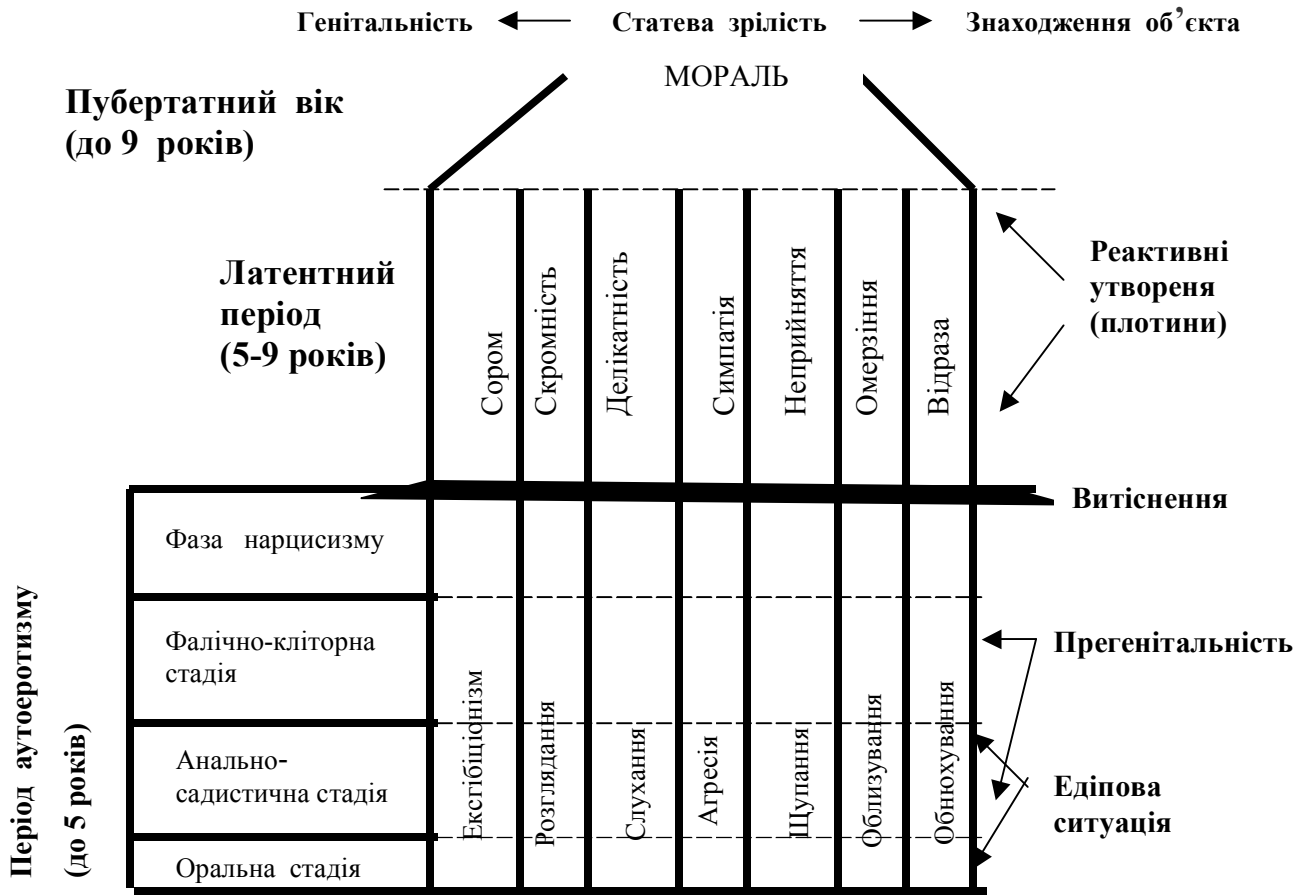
Генітальність ← Статева зрілість → Знаходження об'єкта

МОРАЛЬ

Пубертатний вік (до 9 років)

Латентний період (5-9 років)

Сором
Скромність
Делікатність
Симпатія
Неприйняття
Омерзіння
Відраза

Реактивні утвореня (плотини)

Витіснення

Період аутоеротизму (до 5 років)

Фаза нарцисизму

Фалічно-кліторна стадія

Анально-садистична стадія

Оральна стадія

Ексгібіціонізм
Розглядання
Слухання
Агресія
Щупання
Облизування
Обнюхування

Прегенітальність

Едіпова ситуація